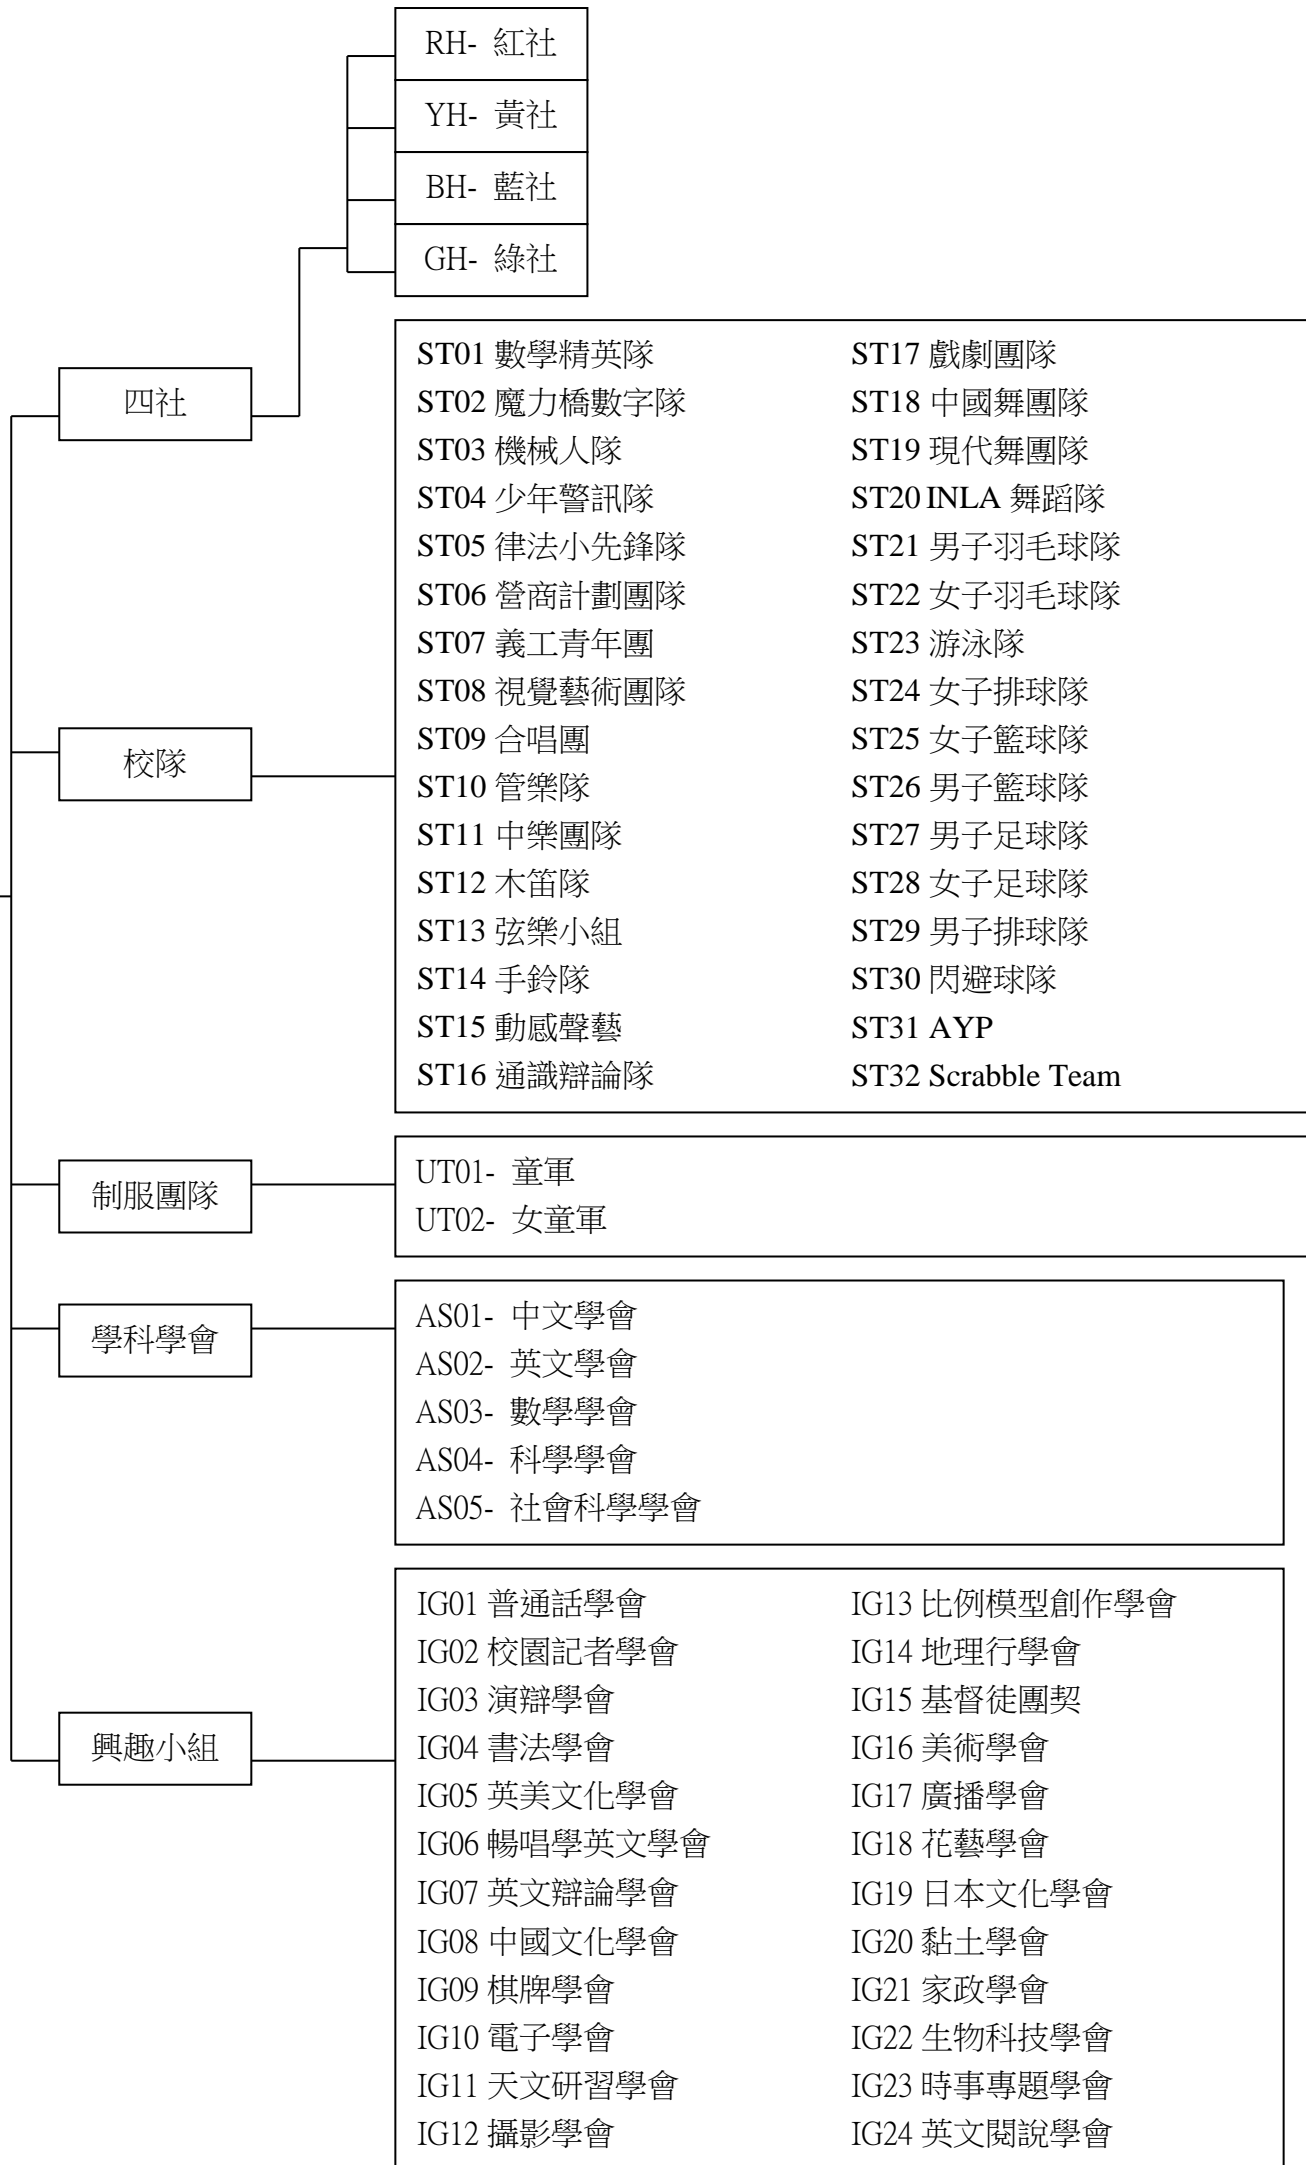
RH- 紅社
YH- 黃社
BH- 藍社
GH- 綠社

四社

ST01 數學精英隊
ST02 魔力橋數字隊
ST03 機械人隊
ST04 少年警訊隊
ST05 律法小先鋒隊
ST06 營商計劃團隊
ST07 義工青年團
ST08 視覺藝術團隊
ST09 合唱團
ST10 管樂隊
ST11 中樂團隊
ST12 木笛隊
ST13 弦樂小組
ST14 手鈴隊
ST15 動感聲藝
ST16 通識辯論隊

ST17 戲劇團隊
ST18 中國舞團隊
ST19 現代舞團隊
ST20 INLA 舞蹈隊
ST21 男子羽毛球隊
ST22 女子羽毛球隊
ST23 游泳隊
ST24 女子排球隊
ST25 女子籃球隊
ST26 男子籃球隊
ST27 男子足球隊
ST28 女子足球隊
ST29 男子排球隊
ST30 閃避球隊
ST31 AYP
ST32 Scrabble Team

校隊

制服團隊

UT01- 童軍
UT02- 女童軍

學科學會

AS01- 中文學會
AS02- 英文學會
AS03- 數學學會
AS04- 科學學會
AS05- 社會科學學會

興趣小組

IG01 普通話學會
IG02 校園記者學會
IG03 演辯學會
IG04 書法學會
IG05 英美文化學會
IG06 暢唱學英文學會
IG07 英文辯論學會
IG08 中國文化學會
IG09 棋牌學會
IG10 電子學會
IG11 天文研習學會
IG12 攝影學會

IG13 比例模型創作學會
IG14 地理行學會
IG15 基督徒團契
IG16 美術學會
IG17 廣播學會
IG18 花藝學會
IG19 日本文化學會
IG20 黏土學會
IG21 家政學會
IG22 生物科技學會
IG23 時事專題學會
IG24 英文閱說學會